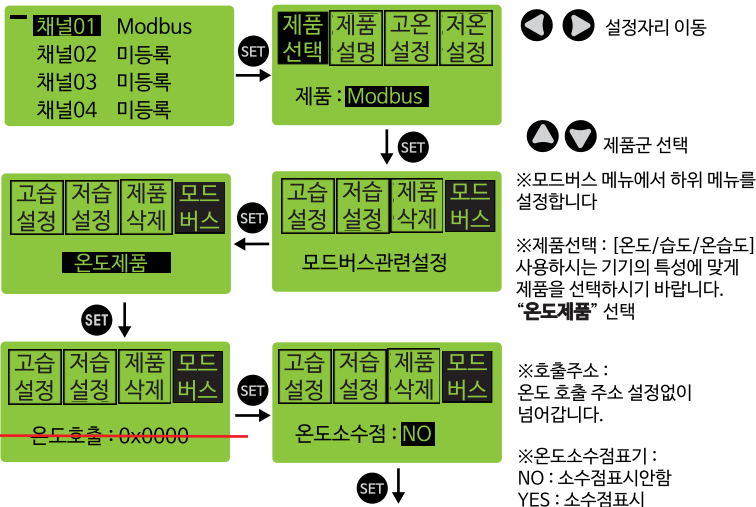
채널01 Modbus
채널02 미등록
채널03 미등록
채널04 미등록

SET

제품 선택 | 제품 설명 | 고온 설정 | 저온 설정

제품 : Modbus

설정자리 이동

SET

제품군 선택

고습 설정 | 저습 설정 | 제품 삭제 | 모드 버스

온도제품

SET

고습 설정 | 저습 설정 | 제품 삭제 | 모드 버스

모드버스관련설정

※모드버스 메뉴에서 하위 메뉴를 설정합니다

※제품선택 : [온도/습도/온습도] 사용하시는 기기의 특성에 맞게 제품을 선택하시기 바랍니다. "온도제품" 선택

SET

고습 설정 | 저습 설정 | 제품 삭제 | 모드 버스

온도호출 : 0x0000

SET

고습 설정 | 저습 설정 | 제품 삭제 | 모드 버스

온도소수점 : NO

※호출주소 : 온도 호출 주소 설정없이 넘어갑니다.

※온도소수점표기 :
NO : 소수점표시안함
YES : 소수점표시

SET